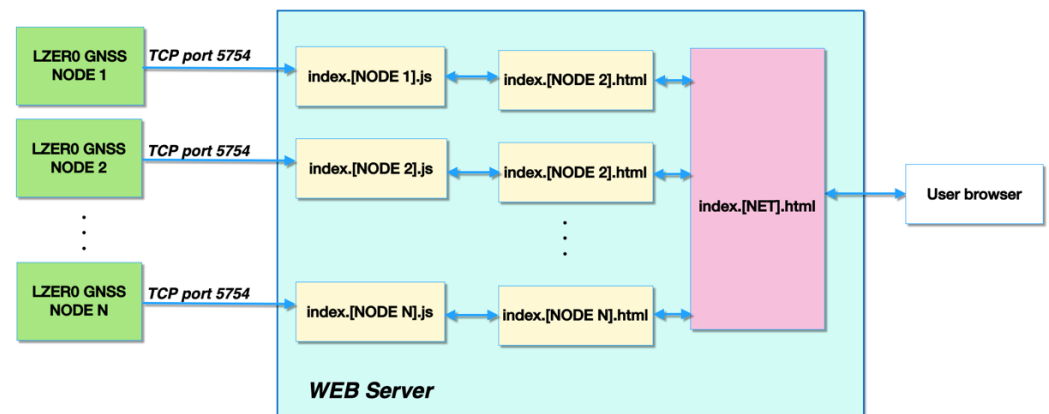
LZER0 GNSS NODE 1

TCP port 5754

index.[NODE 1].js

index.[NODE 2].html

LZER0 GNSS NODE 2

TCP port 5754

index.[NODE 2].js

index.[NODE 2].html

index.[NET].html

User browser

LZER0 GNSS NODE N

TCP port 5754

index.[NODE N].js

index.[NODE N].html

WEB Server